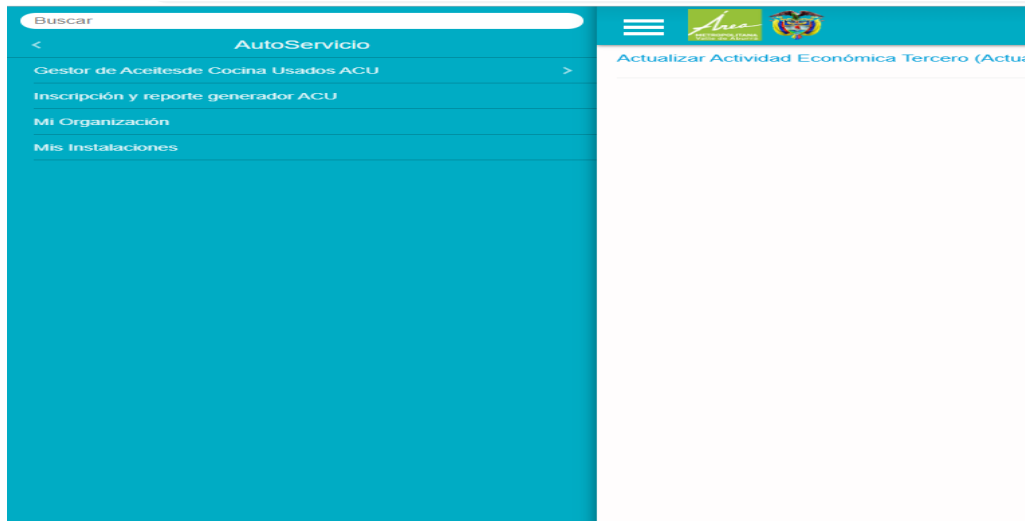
Buscar

< AutoServicio

Gestor de Aceitesde Cocina Usados ACU >

Inscripción y reporte generador ACU

Mi Organización

Mis Instalaciones

Área METROPOLITANA Valle de Aburrá

Actualizar Actividad Económica Tercero (Actua